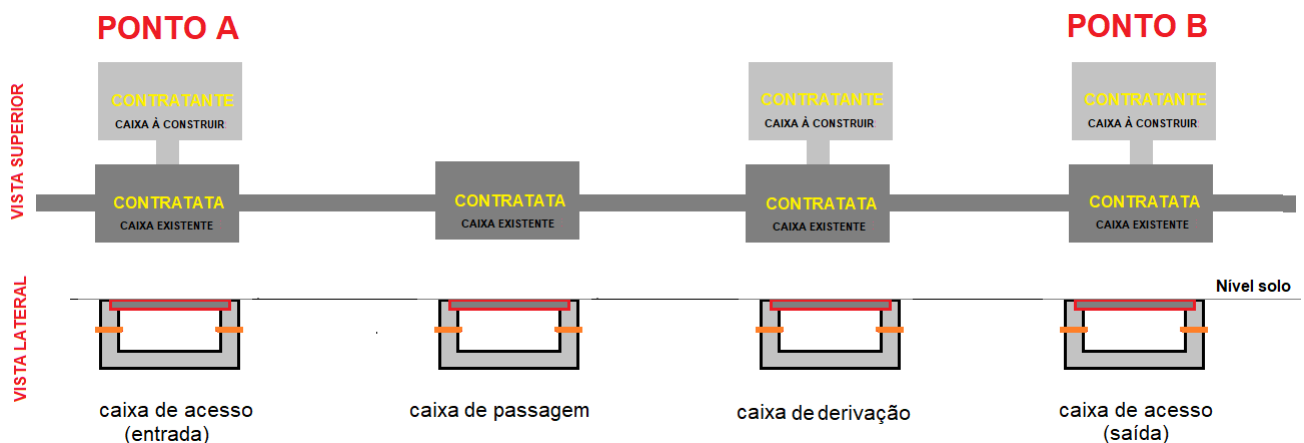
PONTO A

PONTO B

VISTA SUPERIOR

CONTRATANTE
CAIXA À CONSTRUIR

CONTRATATA
CAIXA EXISTENTE

CONTRATATA
CAIXA EXISTENTE

CONTRATANTE
CAIXA À CONSTRUIR

CONTRATATA
CAIXA EXISTENTE

CONTRATANTE
CAIXA À CONSTRUIR

CONTRATATA
CAIXA EXISTENTE

VISTA LATERAL

Nível solo

caixa de acesso (entrada)

caixa de passagem

caixa de derivação

caixa de acesso (saída)